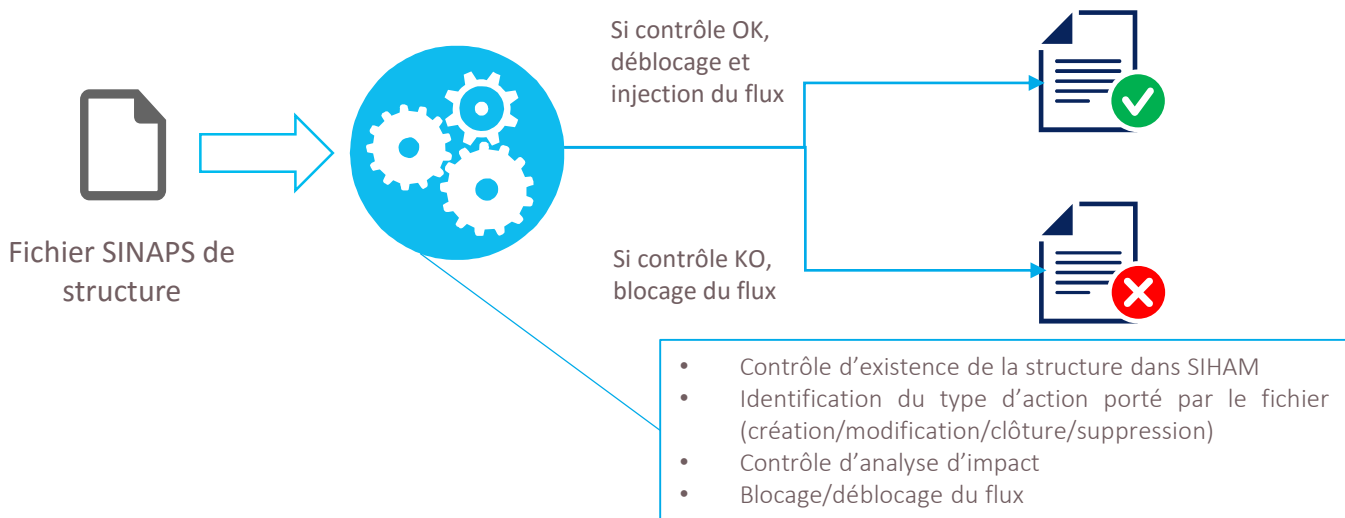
Fichier SINAPS de structure

Si contrôle OK, déblocage et injection du flux

Si contrôle KO, blocage du flux

- Contrôle d’existence de la structure dans SIHAM
- Identification du type d’action porté par le fichier (création/modification/clôture/suppression)
- Contrôle d’analyse d’impact
- Blocage/déblocage du flux